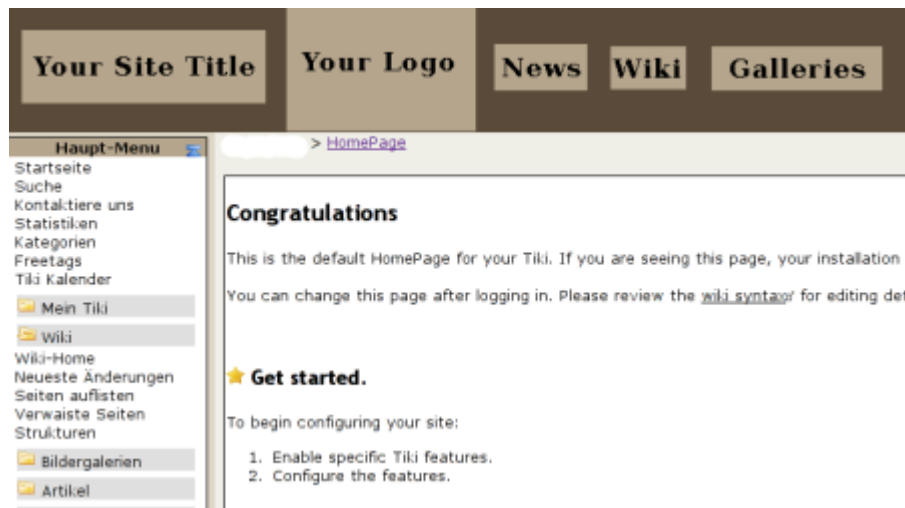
Your Site Title

Your Logo

News

Wiki

Galleries

Haupt-Menu

Startseite
Suche
Kontaktiere uns
Statistiken
Kategorien
Freetags
Tiki Kalender

Mein Tiki

Wiki

Wiki-Home
Neueste Änderungen
Seiten auflisten
Verwaiste Seiten
Strukturen

Bildergalerien

Artikel

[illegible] > HomePage

Congratulations

This is the default HomePage for your Tiki. If you are seeing this page, your installation

You can change this page after logging in. Please review the wiki syntax for editing det

Get started.

To begin configuring your site:

1. Enable specific Tiki features.
2. Configure the features.